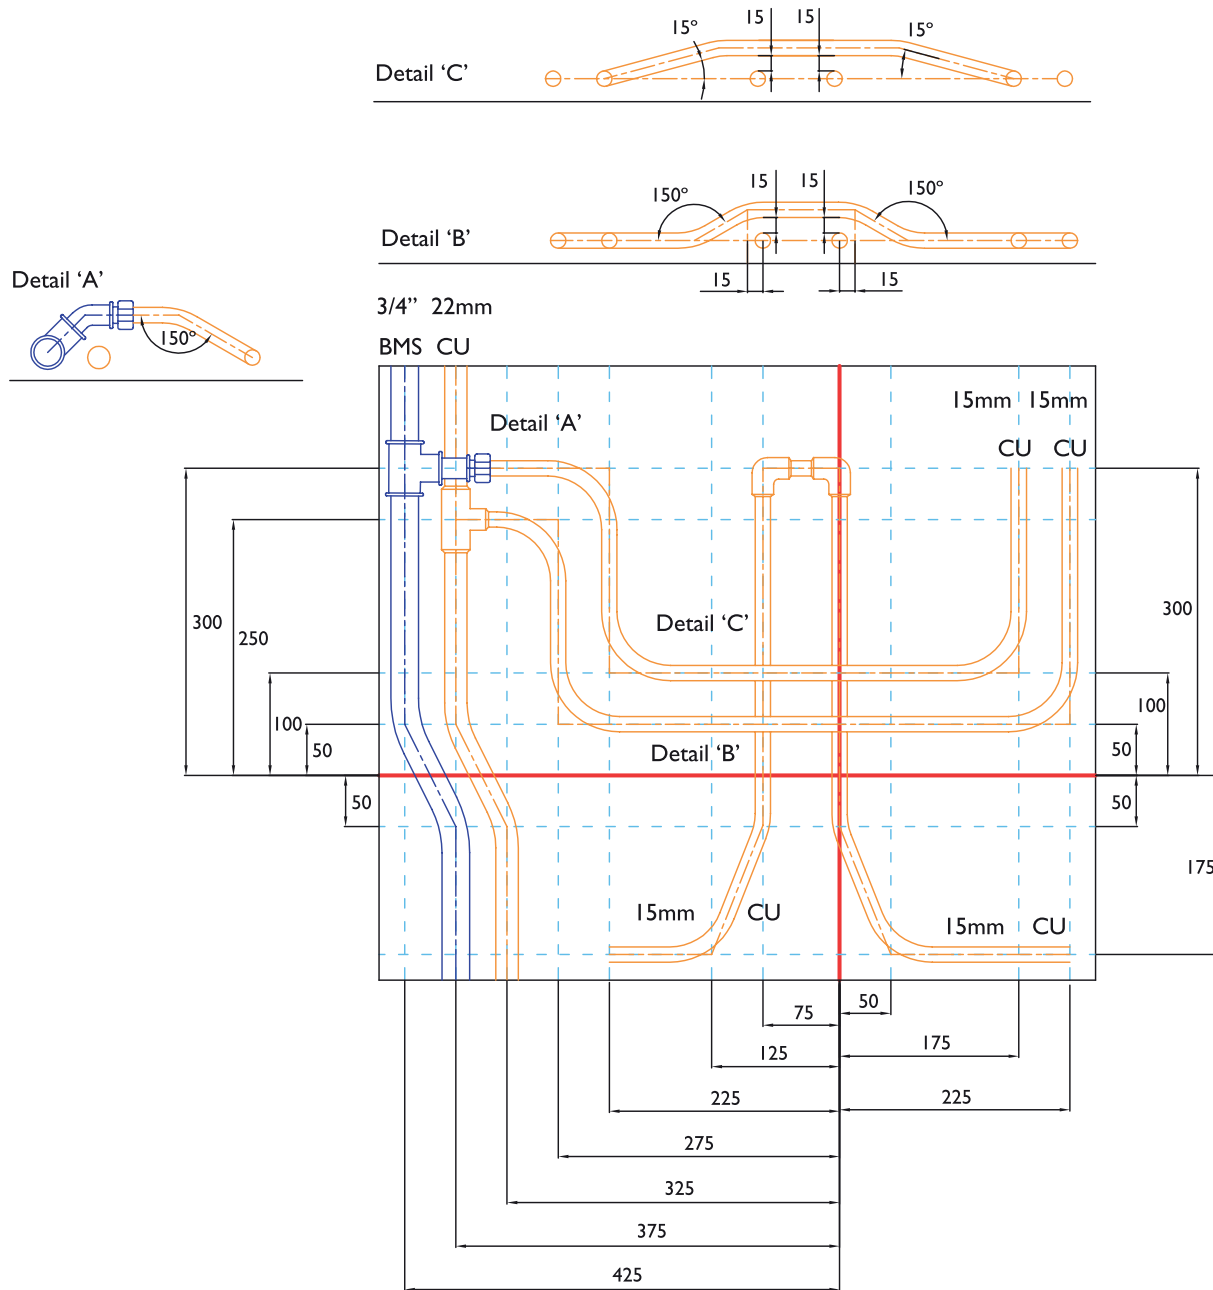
Detail 'C'
15°
15
15
15°

Detail 'B'
150°
15
15
150°
15
15

Detail 'A'
150°

3/4" 22mm
BMS CU

Detail 'A'
15mm 15mm
CU CU

300
250
100
50
Detail 'C'
300
100
50
Detail 'B'
50
50
50
175

15mm CU
15mm CU

75
50
125
175
225
225
275
325
375
425